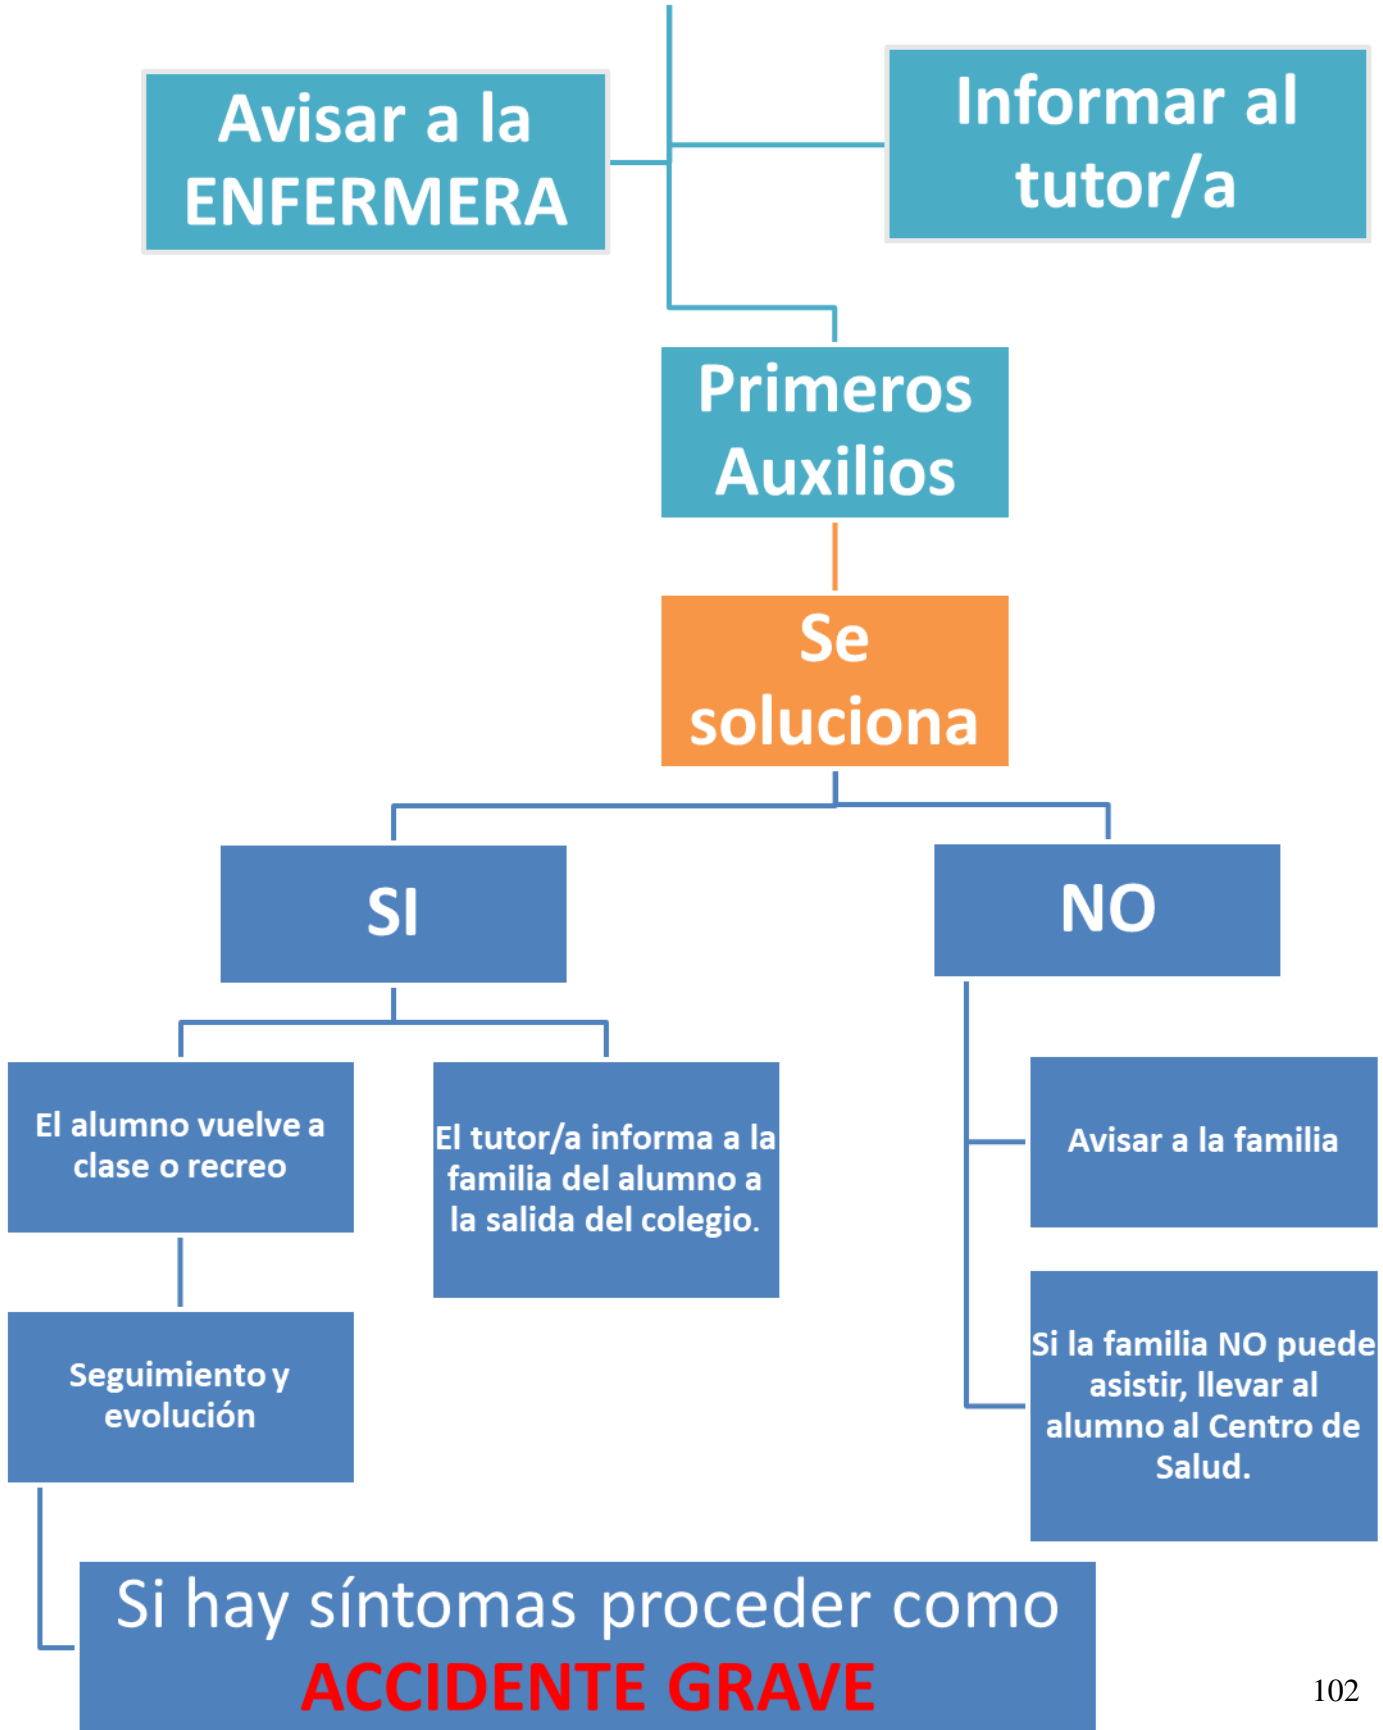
Avisar a la ENFERMERA

Informar al tutor/a

Primeros Auxilios

Se soluciona

SI

NO

El alumno vuelve a clase o recreo

El tutor/a informa a la familia del alumno a la salida del colegio.

Avisar a la familia

Seguimiento y evolución

Si la familia NO puede asistir, llevar al alumno al Centro de Salud.

Si hay síntomas proceder como ACCIDENTE GRAVE

102